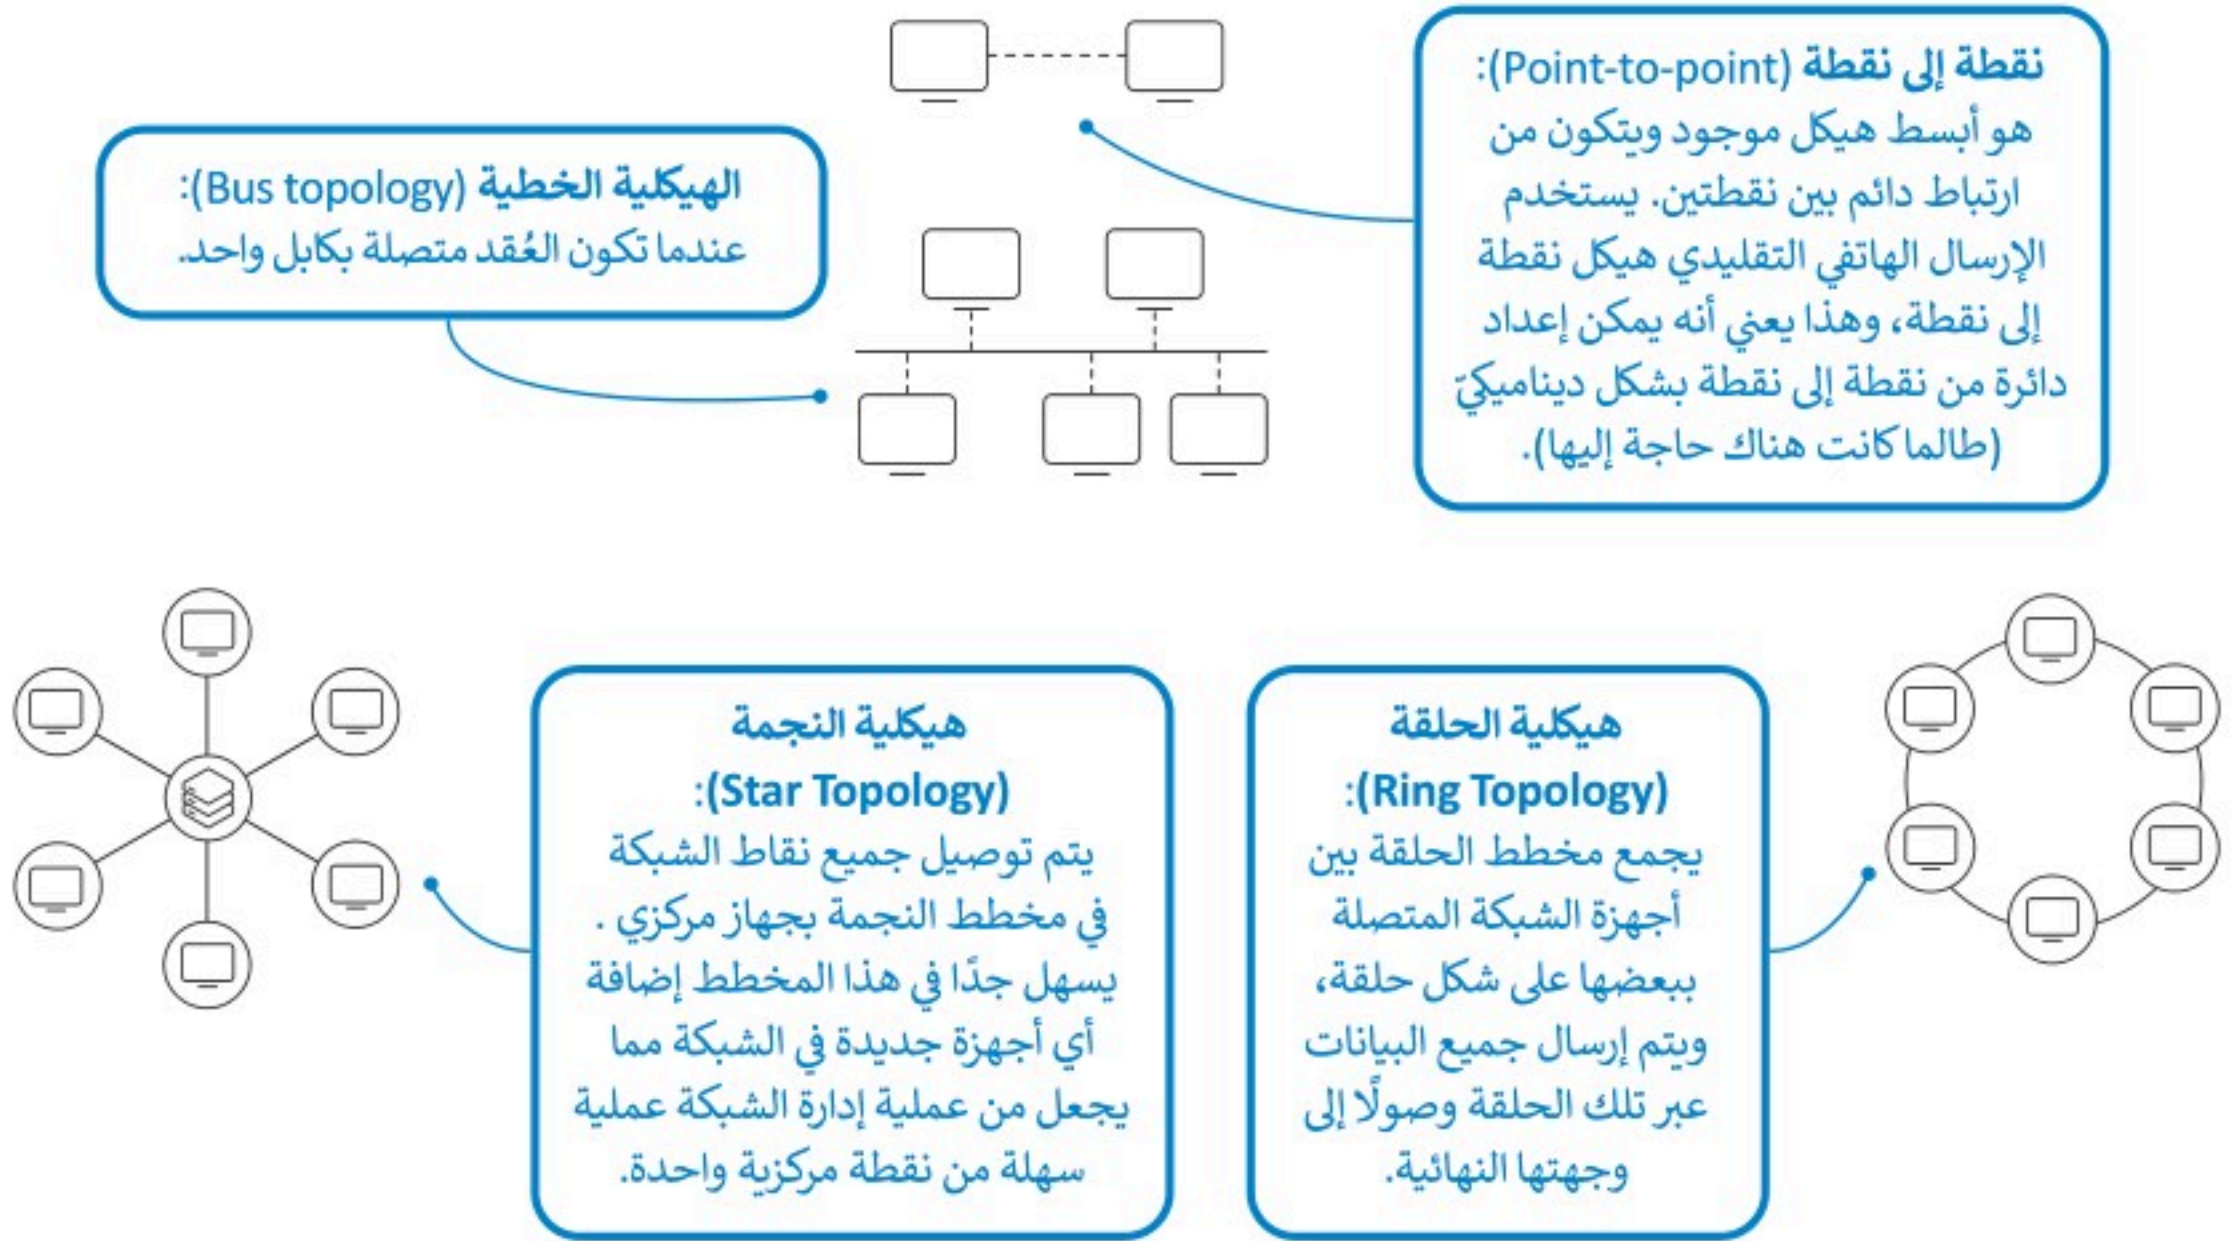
نقطة إلى نقطة (Point-to-point):
هو أبسط هيكل موجود ويتكون من ارتباط دائم بين نقطتين. يستخدم الإرسال الهاتفي التقليدي هيكل نقطة إلى نقطة، وهذا يعني أنه يمكن إعداد دائرة من نقطة إلى نقطة بشكل ديناميكيّ (طالما كانت هناك حاجة إليها).

الهيكلية الخطية (Bus topology):
عندما تكون العُقد متصلة بكابل واحد.

هيكلية الحلقة (Ring Topology):
يجمع مخطط الحلقة بين أجهزة الشبكة المتصلة ببعضها على شكل حلقة، ويتم إرسال جميع البيانات عبر تلك الحلقة وصولًا إلى وجهتها النهائية.

هيكلية النجمة (Star Topology):
يتم توصيل جميع نقاط الشبكة في مخطط النجمة بجهاز مركزي. يسهل جدًا في هذا المخطط إضافة أي أجهزة جديدة في الشبكة مما يجعل من عملية إدارة الشبكة عملية سهلة من نقطة مركزية واحدة.